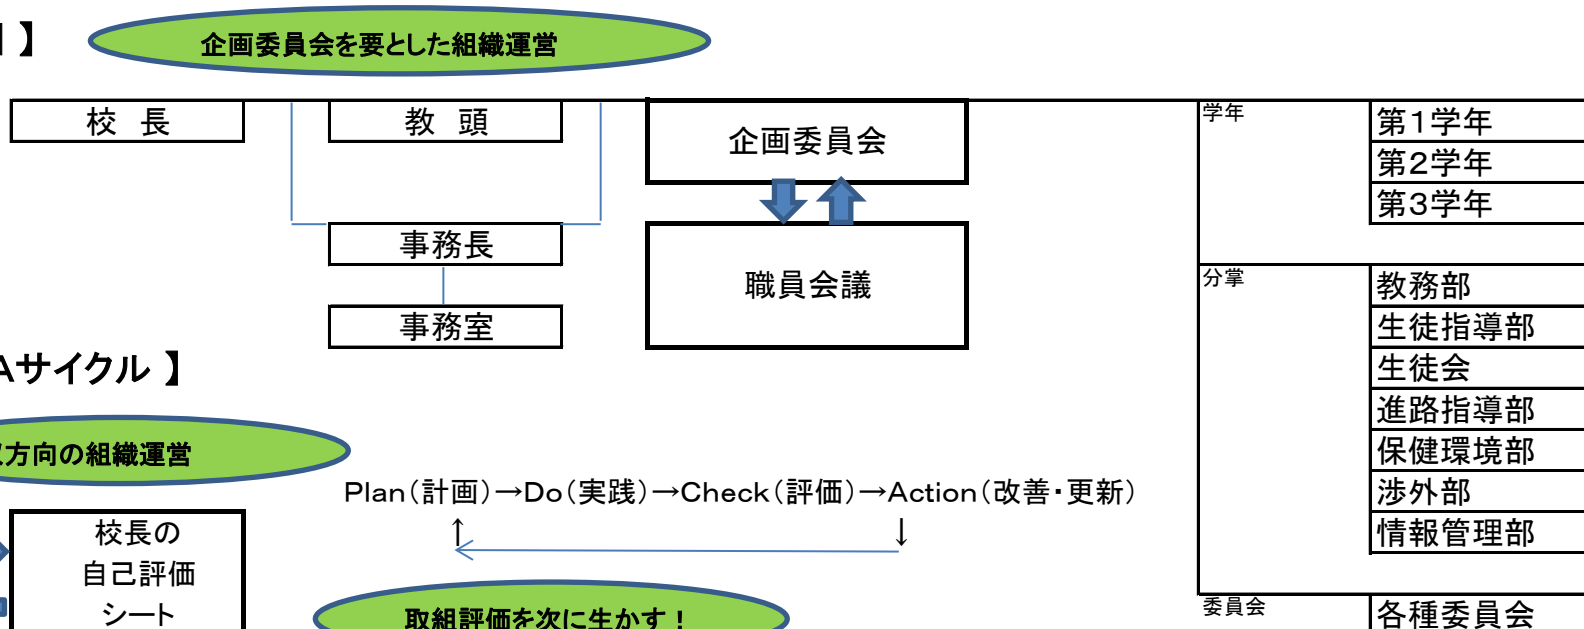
】

企画委員会を要とした組織運営

校　長

教　頭

事務長

事務室

企画委員会

職員会議

学年

第1学年

第2学年

第3学年

分掌

教務部

生徒指導部

生徒会

進路指導部

保健環境部

渉外部

情報管理部

委員会

各種委員会

Aサイクル 】

方向の組織運営

校長の
自己評価
シート

Plan（計画）→Do（実践）→Check（評価）→Action（改善・更新）

↑　↓

取組評価を次に生かす！